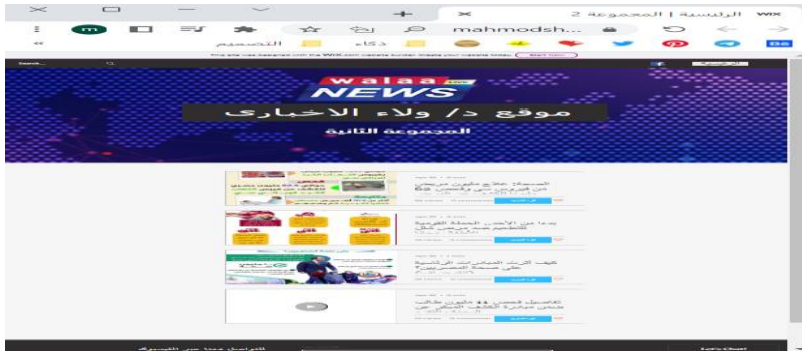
wix الرئيسية | المجموعة 2
mahmodsh...
التصميم
ذكاء
Search...
walaa NEWS
موقع د/ ولاء الاخبارى
المجموعة الثانية
السيسي: علاج مليون مريض من فيروس سي وفحص 60
بدء من الأحد. الحملة القومية للتطعيم ضد مرض شلل
كيف أثرت المبادرات الرئاسية على صحة المصريين؟
تفاصيل فحص 44 مليون طالب ضمن مبادرة الكشف المبكر
للتواصل معنا عبر الفيسبوك